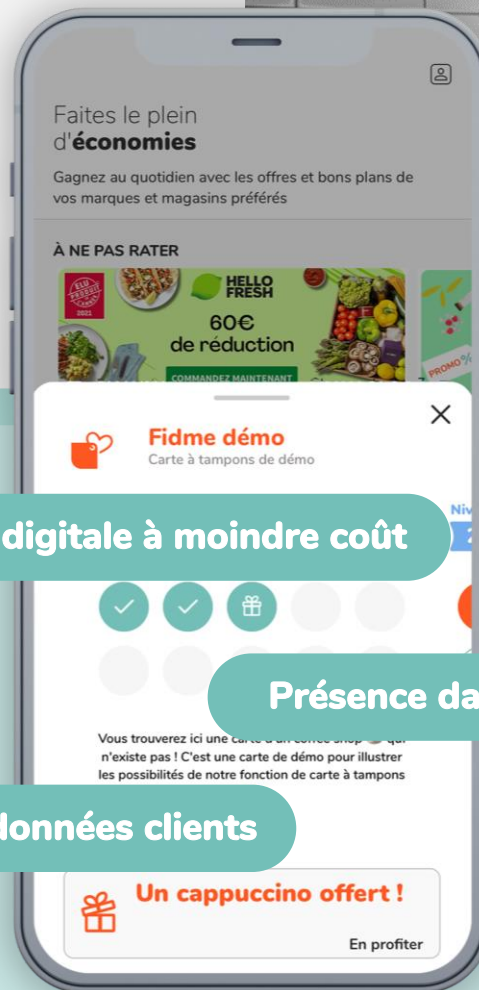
Faites le plein
d'économies

Gagnez au quotidien avec les offres et bons plans de vos marques et magasins préférés

À NE PAS RATER

HELLO FRESH

60€
de réduction

COMMANDEZ MAINTENANT

PROMO %

Fidme démo
Carte à tampons de démo

digitale à moindre coût

Niv

Présence da

Vous trouverez ici une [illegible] qui n'existe pas ! C'est une carte de démo pour illustrer les possibilités de notre fonction de carte à tampons

données clients

Un cappuccino offert !

En profiter